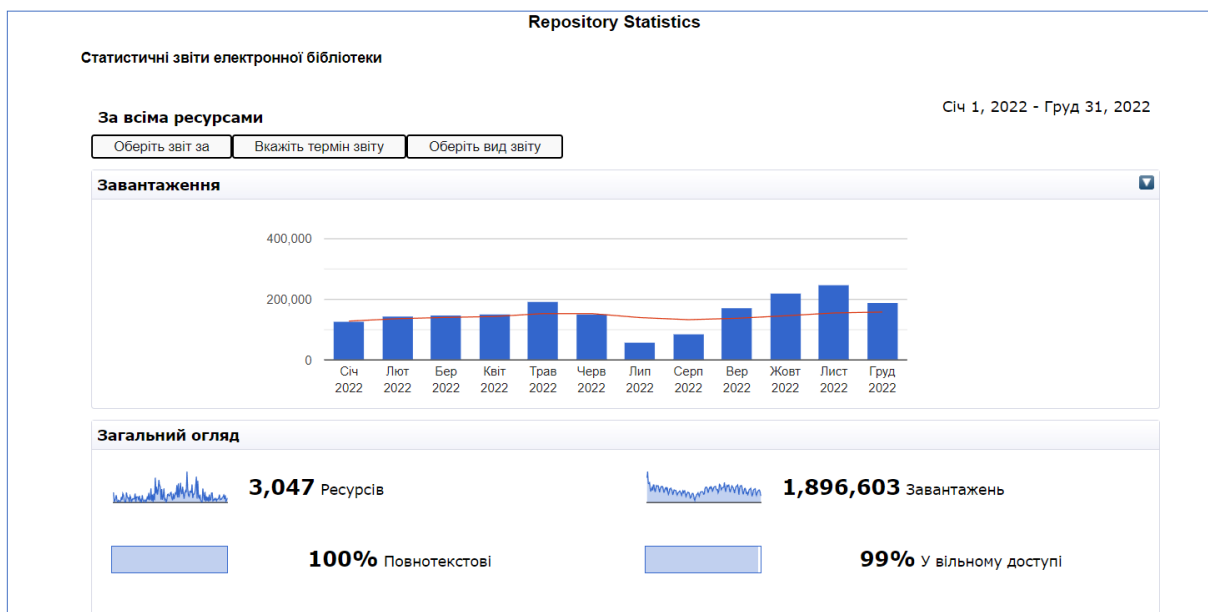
Repository Statistics

Статистичні звіти електронної бібліотеки

За всіма ресурсами

Січ 1, 2022 - Груд 31, 2022

Оберіть звіт за | Вкажіть термін звіту | Оберіть вид звіту

Завантаження

400,000
200,000
0

Січ 2022
Лют 2022
Бер 2022
Квіт 2022
Трав 2022
Черв 2022
Лип 2022
Серп 2022
Вер 2022
Жовт 2022
Лист 2022
Груд 2022

Загальний огляд

3,047 Ресурсів

1,896,603 Завантажень

100% Повнотекстові

99% У вільному доступі